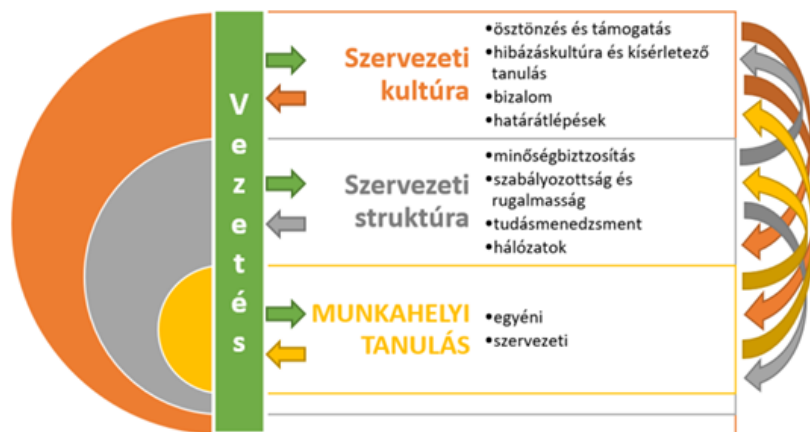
V
e
z
e
t
é
s

Szervezeti kultúra

•ösztönzés és támogatás
•hibázáskultúra és kísérletező tanulás
•bizalom
•határátlépések

Szervezeti struktúra

•minőségbiztosítás
•szabályozottság és rugalmasság
•tudásmenedzsment
•hálózatok

MUNKAHELYI TANULÁS

•egyéni
•szervezeti